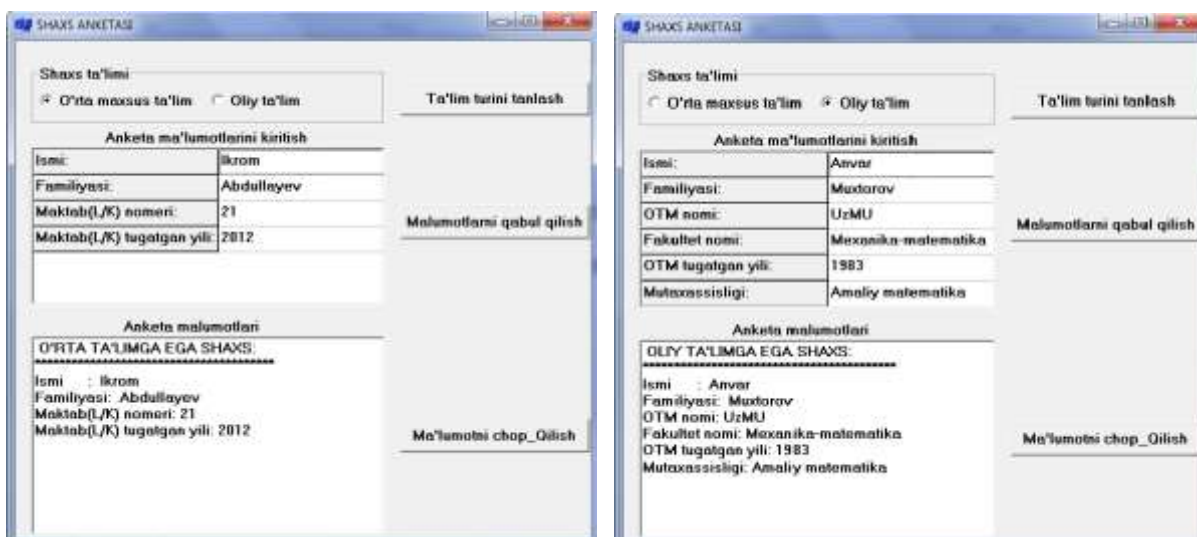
SHAXS ANKETASI

Shaxs ta'limi
O'rta maxsus ta'lim  Oliy ta'lim

Ta'lim turini tanlash

Anketa ma'lumotlarini kiritish

| Ismi: | Ikrom |
|---|---|
| Familiyasi: | Abdullayev |
| Maktab(L/K) nomeri: | 21 |
| Maktab(L/K) tugatgan yili: | 2012 |

Malumotlarni qabul qilish

Anketa malumotlari

O'RTA TA'LIMGA EGA SHAXS:
**********************************
Ismi : Ikrom
Familiyasi: Abdullayev
Maktab(L/K) nomeri: 21
Maktab(L/K) tugatgan yili: 2012

Ma'lumotni chop_Qilish

SHAXS ANKETASI

Shaxs ta'limi
O'rta maxsus ta'lim  Oliy ta'lim

Ta'lim turini tanlash

Anketa ma'lumotlarini kiritish

| Ismi: | Anvar |
|---|---|
| Familiyasi: | Muxtorov |
| OTM nomi: | UzMU |
| Fakultet nomi: | Mexanika-matematika |
| OTM tugatgan yili: | 1983 |
| Mutaxassisligi: | Amaliy matematika |

Malumotlarni qabul qilish

Anketa malumotlari

OLIY TA'LIMGA EGA SHAXS:
**********************************
Ismi : Anvar
Familiyasi: Muxtorov
OTM nomi: UzMU
Fakultet nomi: Mexanika-matematika
OTM tugatgan yili: 1983
Mutaxassisligi: Amaliy matematika

Ma'lumotni chop_Qilish